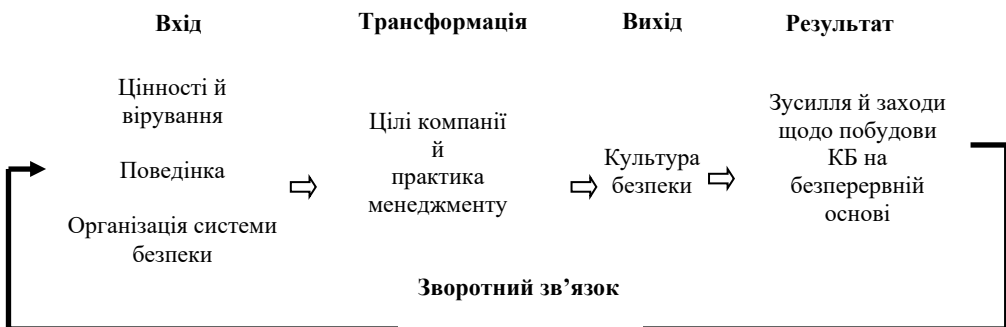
Вхід

Трансформація

Вихід

Результат

Цінності й вірування

Поведінка

Організація системи безпеки

Цілі компанії й практика менеджменту

Культура безпеки

Зусилля й заходи щодо побудови КБ на безперервній основі

Зворотний зв’язок